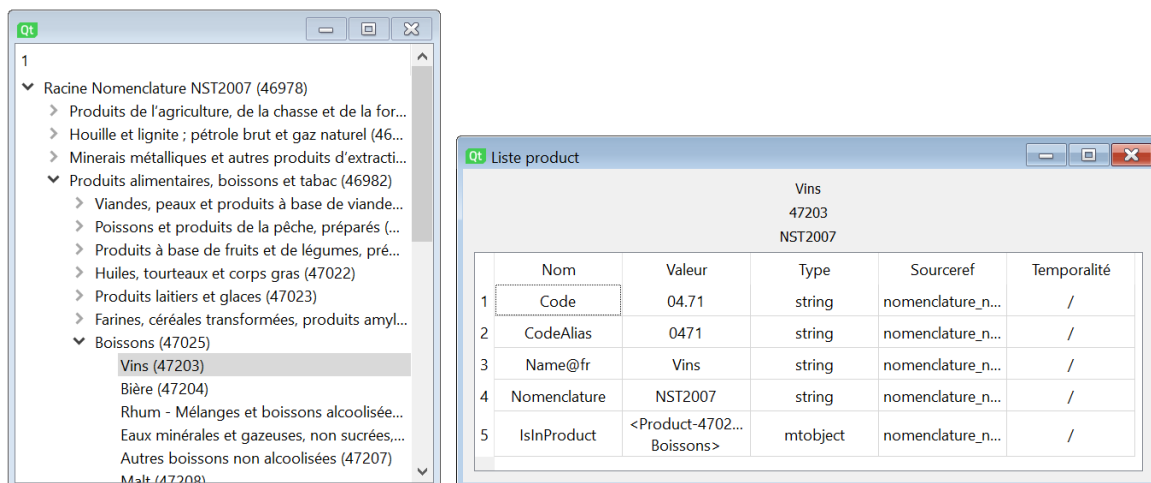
Qt

1

Racine Nomenclature NST2007 (46978)
Produits de l'agriculture, de la chasse et de la for...
Houille et lignite ; pétrole brut et gaz naturel (46...
Minerais métalliques et autres produits d'extracti...
Produits alimentaires, boissons et tabac (46982)
Viandes, peaux et produits à base de viande...
Poissons et produits de la pêche, préparés (...
Produits à base de fruits et de légumes, pré...
Huiles, tourteaux et corps gras (47022)
Produits laitiers et glaces (47023)
Farines, céréales transformées, produits amyl...
Boissons (47025)
Vins (47203)
Bière (47204)
Rhum - Mélanges et boissons alcoolisée...
Eaux minérales et gazeuses, non sucrées,...
Autres boissons non alcoolisées (47207)
Malt (47208)

Qt Liste product

Vins
47203
NST2007

| | Nom | Valeur | Type | Sourceref | Temporalité |
|---|---|---|---|---|---|
| 1 | Code | 04.71 | string | nomenclature_n... | / |
| 2 | CodeAlias | 0471 | string | nomenclature_n... | / |
| 3 | Name@fr | Vins | string | nomenclature_n... | / |
| 4 | Nomenclature | NST2007 | string | nomenclature_n... | / |
| 5 | IsInProduct | <Product-4702... Boissons> | mtobject | nomenclature_n... | / |